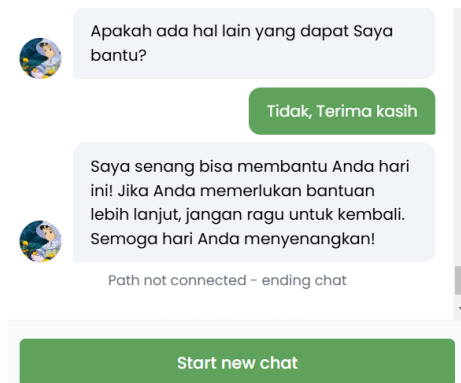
Apakah ada hal lain yang dapat Saya bantu?

Tidak, Terima kasih

Saya senang bisa membantu Anda hari ini! Jika Anda memerlukan bantuan lebih lanjut, jangan ragu untuk kembali. Semoga hari Anda menyenangkan!

Path not connected - ending chat

Start new chat